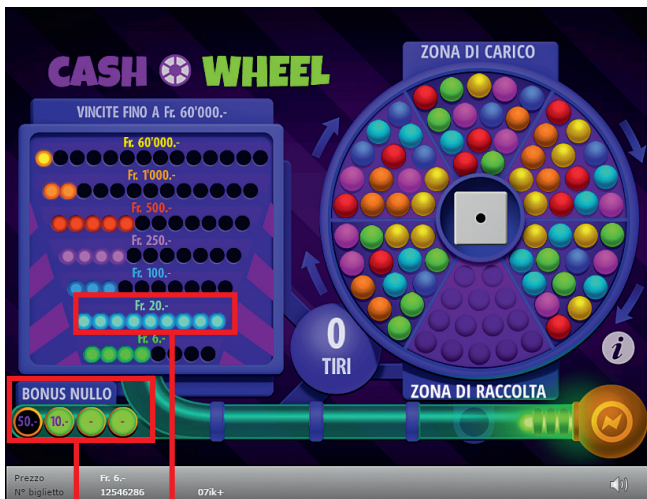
CASH WHEEL

VINCITE FINO A Fr. 60'000.-

Fr. 60'000.-

Fr. 1'000.-

Fr. 500.-

Fr. 250.-

Fr. 100.-

Fr. 20.-

Fr. 6.-

BONUS NULLO

50.- 10.- - -

ZONA DI CARICO

0
TIRI

ZONA DI RACCOLTA

i

Prezzo Fr. 6.-
N° biglietto 12546286 07ik+